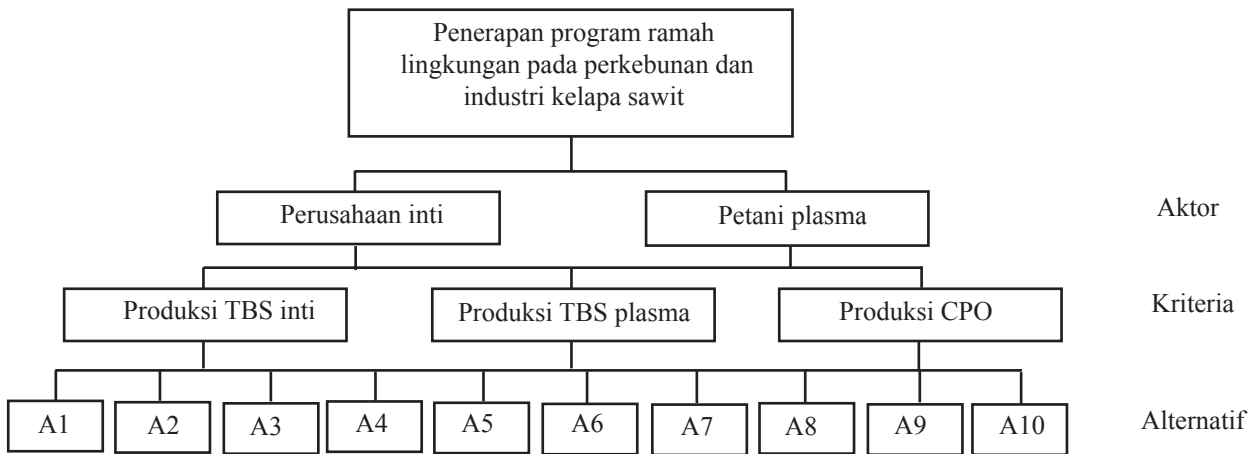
Penerapan program ramah lingkungan pada perkebunan dan industri kelapa sawit

Perusahaan inti

Petani plasma

Aktor

Produksi TBS inti

Produksi TBS plasma

Produksi CPO

Kriteria

A1

A2

A3

A4

A5

A6

A7

A8

A9

A10

Alternatif